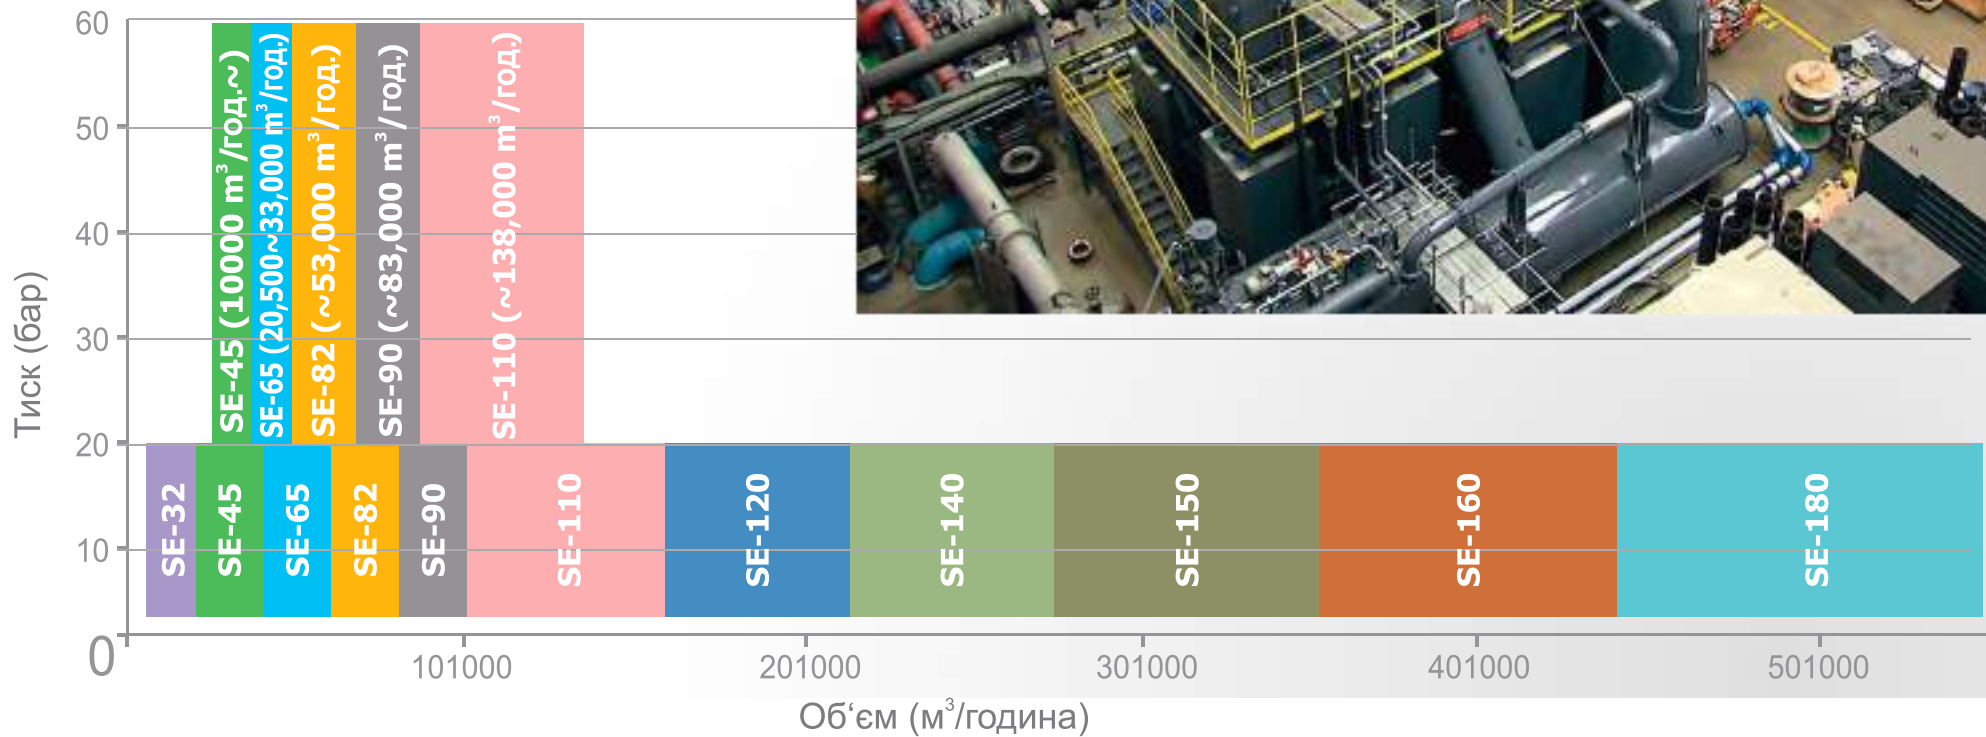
Тиск (бар)

60
50
40
30
20
10
0

SE-45 (10000 $m^3$/год.~)
SE-65 (20,500~33,000 $m^3$/год.)
SE-82 (~53,000 $m^3$/год.)
SE-90 (~83,000 $m^3$/год.)
SE-110 (~138,000 $m^3$/год.)

SE-32
SE-45
SE-65
SE-82
SE-90
SE-110
SE-120
SE-140
SE-150
SE-160
SE-180

101000
201000
301000
401000
501000

Об'єм (м$^3$/година)